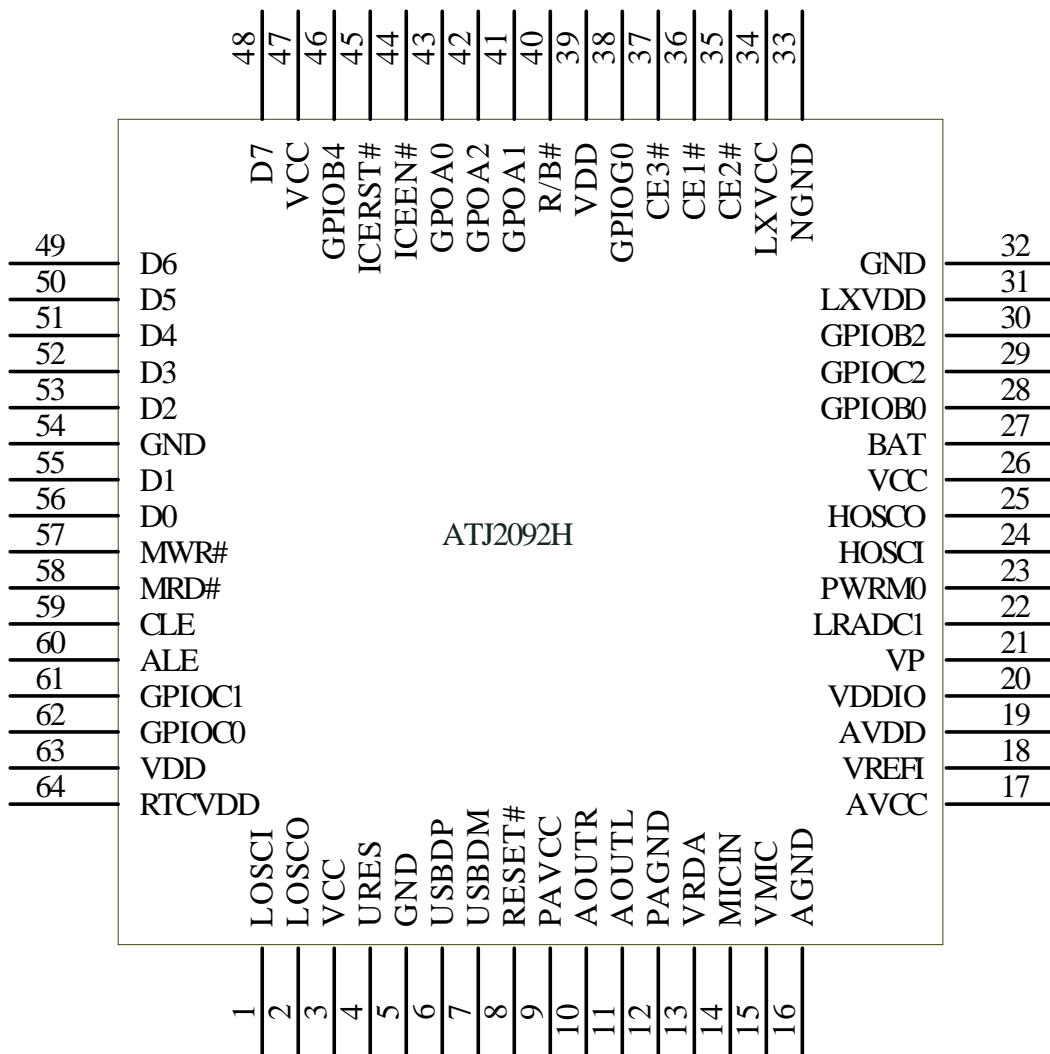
48 47 46 45 44 43 42 41 40 39 38 37 36 35 34 33

D7 VCC GPIOB4 ICERST# ICEEN# GPOA0 GPOA2 GPOA1 R/B# VDD GPIOG0 CE3# CE1# CE2# LXVCC NGND

49 D6
50 D5
51 D4
52 D3
53 D2
54 GND
55 D1
56 D0
57 MWR#
58 MRD#
59 CLE
60 ALE
61 GPIOC1
62 GPIOC0
63 VDD
64 RTCVDD

GND 32
LXVDD 31
GPIOB2 30
GPIOC2 29
GPIOB0 28
BAT 27
VCC 26
HOSCO 25
HOSCI 24
PWRM0 23
LRADC1 22
VP 21
VDDIO 20
AVDD 19
VREFI 18
AVCC 17

ATJ2092H

LOSCI LOSCO VCC URES GND USBDP USBDM RESET# PAVCC AOUTR AOUTL PAGND VRDA MICIN VMIC AGND

1 2 3 4 5 6 7 8 9 10 11 12 13 14 15 16